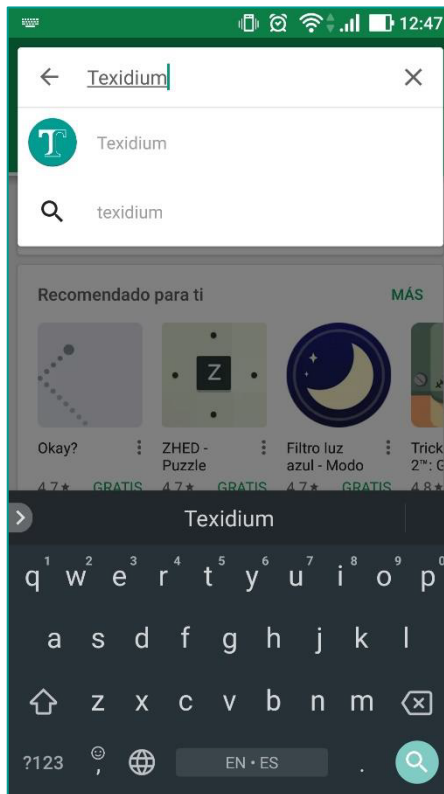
12:47

Texidium

Texidium

texidium

Recomendado para ti

MÁS

Okay?

4.7★ GRATIS

ZHED - Puzzle

4.7★ GRATIS

Filtro luz azul - Modo

4.7★ GRATIS

Trick 2™: G

4.8★

Texidium

q w e r t y u i o p

1 2 3 4 5 6 7 8 9 0

a s d f g h j k l

z x c v b n m

?123

,

EN • ES

.